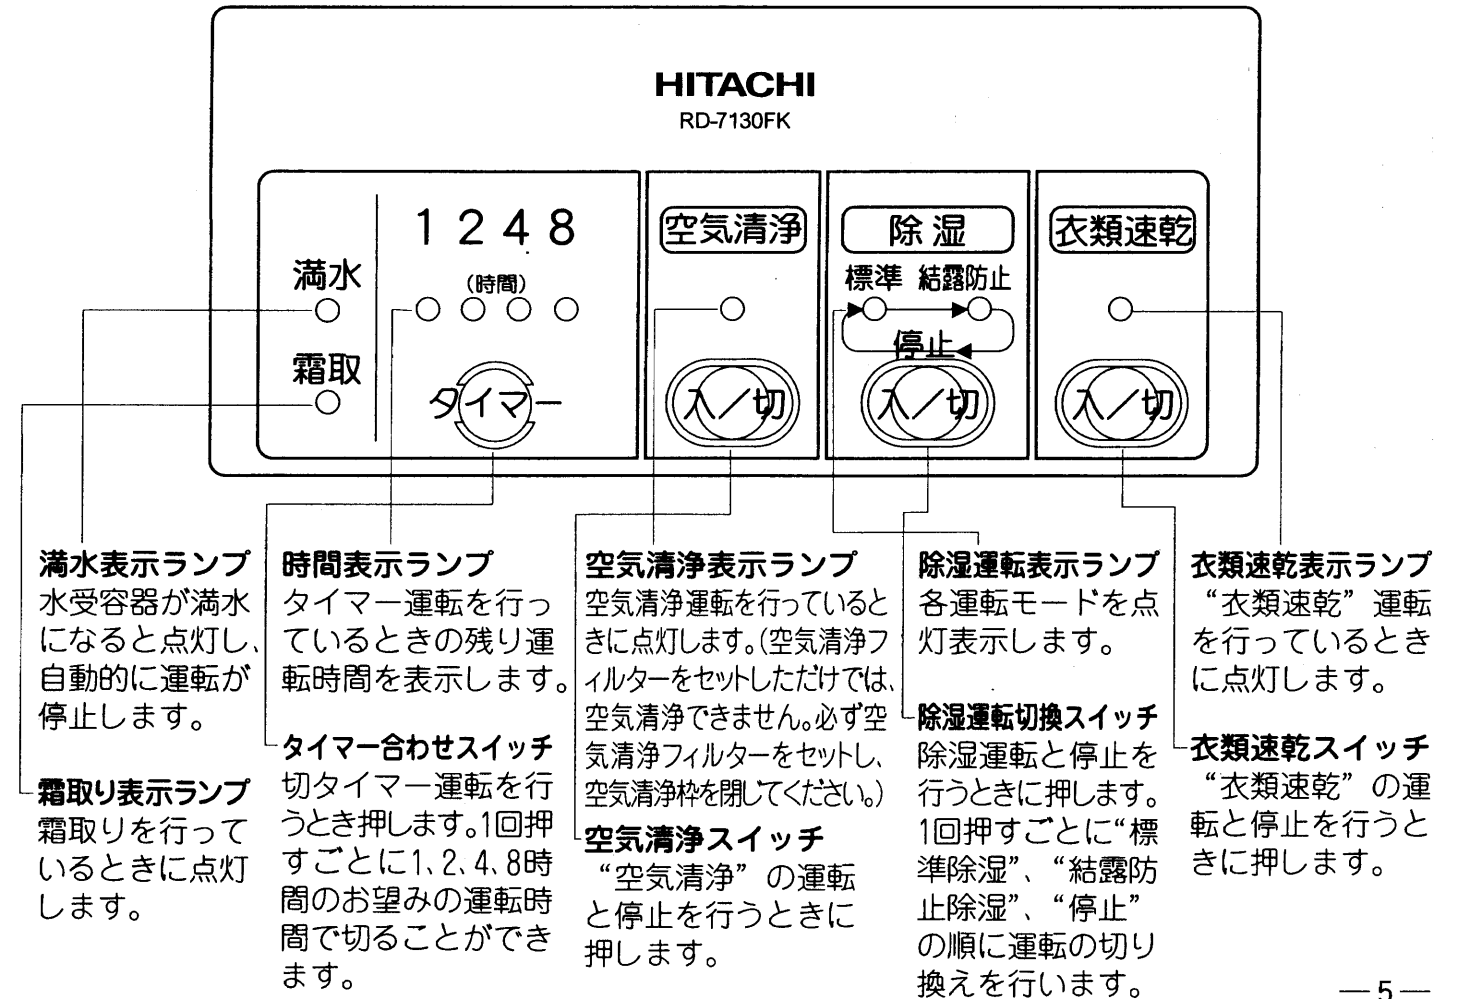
HITACHI
RD-7130FK

満水

霜取

1 2 4 8
(時間)

タイマー

空気清浄

入/切

除湿
標準 結露防止
停止

入/切

衣類速乾

入/切

満水表示ランプ
水受容器が満水になると点灯し、自動的に運転が停止します。

霜取り表示ランプ
霜取りを行っているときに点灯します。

時間表示ランプ
タイマー運転を行っているときの残り運転時間を表示します。

タイマー合わせスイッチ
切タイマー運転を行うとき押します。1回押すごとに1、2、4、8時間のお望みの運転時間で切ることができます。

空気清浄表示ランプ
空気清浄運転を行っているときに点灯します。(空気清浄フィルターをセットしただけでは、空気清浄できません。必ず空気清浄フィルターをセットし、空気清浄枠を閉じてください。)

空気清浄スイッチ
"空気清浄"の運転と停止を行うときに押します。

除湿運転表示ランプ
各運転モードを点灯表示します。

除湿運転切換スイッチ
除湿運転と停止を行うときに押します。1回押すごとに"標準除湿"、"結露防止除湿"、"停止"の順に運転の切り換えを行います。

衣類速乾表示ランプ
"衣類速乾"運転を行っているときに点灯します。

衣類速乾スイッチ
"衣類速乾"の運転と停止を行うときに押します。

—5—